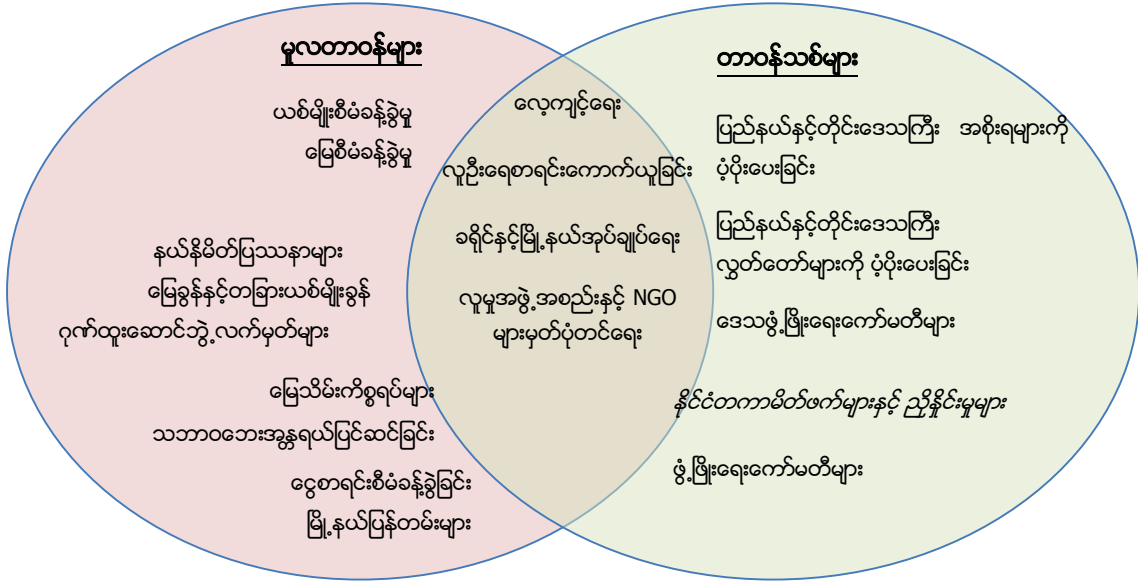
မူလတာဝန်များ

ယစ်မျိုးစီမံခန့်ခွဲမှု
မြေစီမံခန့်ခွဲမှု

နယ်နိမိတ်ပြဿနာများ
မြေခွန်နှင့်တခြားယစ်မျိုးခွန်
ဂုဏ်ထူးဆောင်ဘွဲ့လက်မှတ်များ

မြေသိမ်းကိစ္စရပ်များ
သဘာဝဘေးအန္တရာယ်ပြင်ဆင်ခြင်း

ငွေစာရင်းစီမံခန့်ခွဲခြင်း
မြို့နယ်ပြန်တမ်းများ

လေ့ကျင့်ရေး

လူဦးရေစာရင်းကောက်ယူခြင်း

ခရိုင်နှင့်မြို့နယ်အုပ်ချုပ်ရေး

လူမှုအဖွဲ့အစည်းနှင့် NGO များမှတ်ပုံတင်ရေး

တာဝန်သစ်များ

ပြည်နယ်နှင့်တိုင်းဒေသကြီး အစိုးရများကို ပံ့ပိုးပေးခြင်း

ပြည်နယ်နှင့်တိုင်းဒေသကြီး လွှတ်တော်များကို ပံ့ပိုးပေးခြင်း

ဒေသဖွံ့ဖြိုးရေးကော်မတီများ

နိုင်ငံတကာမိတ်ဖက်များနှင့် ညှိနှိုင်းမှုများ

ဖွံ့ဖြိုးရေးကော်မတီများ